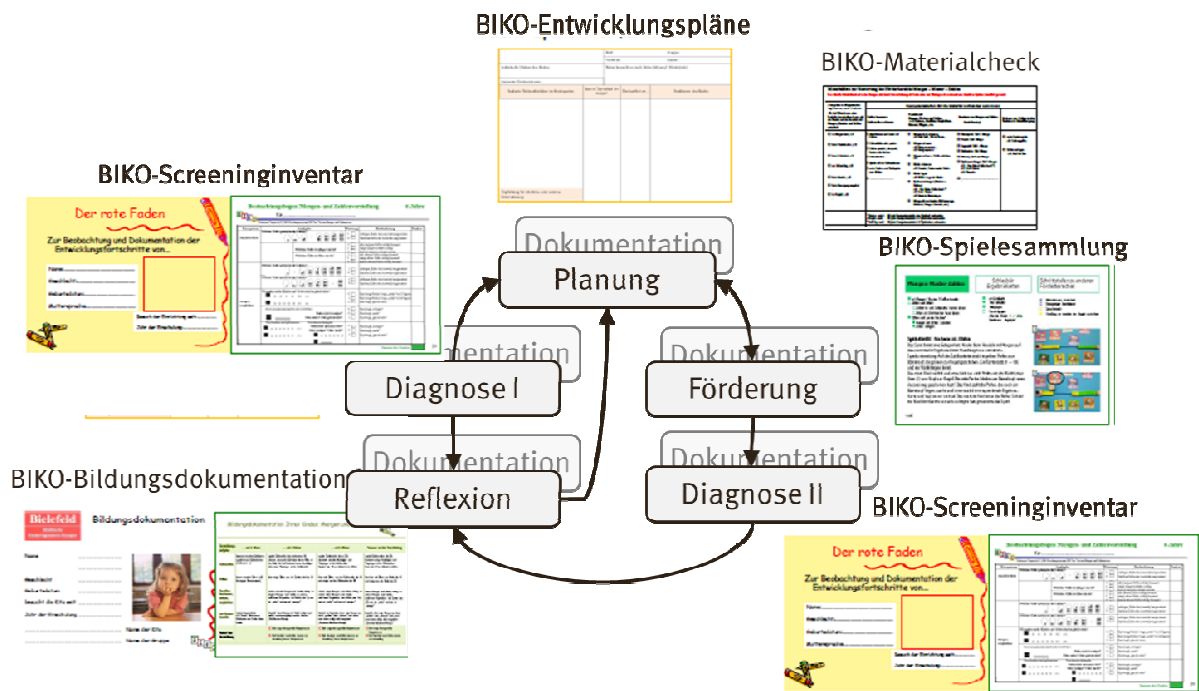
BIKO-Entwicklungspläne

BIKO-Materialcheck

BIKO-Screeninginventar

Der rote Faden

Zur Beobachtung und Dokumentation der Entwicklungsfortschritte von...

Name

Geschlecht

Geburtsdatum

Muttersprache

Besucht die Einrichtung seit

Ziel der Einrichtung

Beobachtungsbogen Mengen- und Zahlenvorstellung

BIKO-Spielesammlung

Dokumentation

Planung

Dokumentation

Dokumentation

Diagnose I

Förderung

Dokumentation

Dokumentation

Reflexion

Diagnose II

BIKO-Bildungsdokumentation

Bielefeld

Bildungsdokumentation

Name

Geschlecht

Geburtsdatum

Besucht die Kita seit

BIKO-Screeninginventar

Der rote Faden

Zur Beobachtung und Dokumentation der Entwicklungsfortschritte von...

Name

Geschlecht

Geburtsdatum

Muttersprache

Besucht die Einrichtung seit

Beobachtungsbogen Mengen- und Zahlenvorstellung